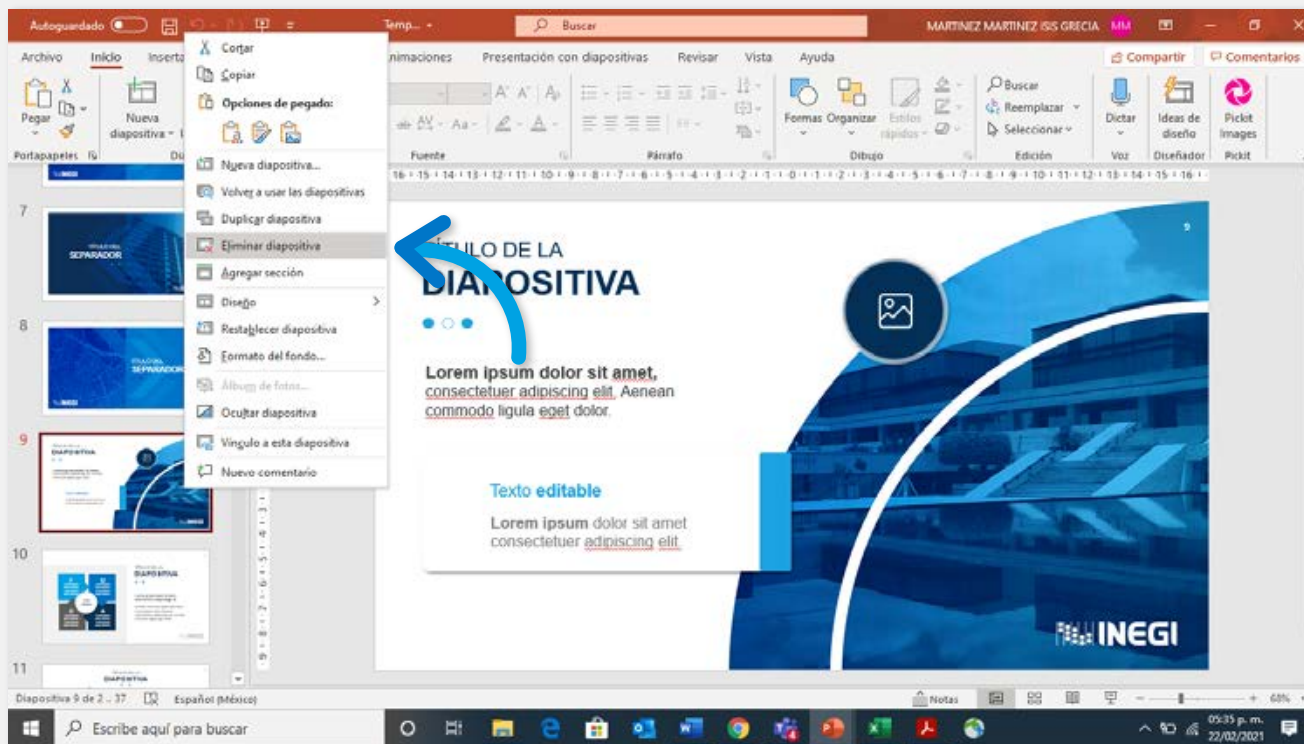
Autoguardado Temp... Buscar MARTINEZ MARTINEZ ISIS GRECIA MM

Archivo Inicio Inserta Animaciones Presentación con diapositivas Revisar Vista Ayuda Compartir Comentarios

Pegar Nueva diapositiva Portapapeles Fuente Párrafo Formas Organizar Estilos rápidos Dibujo Buscar Reemplazar Seleccionar Edición Dictar Voz Ideas de diseño Diseñador Pickit Images Pickit

Cortar
Copiar
Opciones de pegado:
Nueva diapositiva...
Volver a usar las diapositivas
Duplicar diapositiva
Eliminar diapositiva
Agregar sección
Diseño
Restablecer diapositiva
Formato del fondo...
Álbum de fotos...
Ocultar diapositiva
Vínculo a esta diapositiva
Nuevo comentario

7
SEPARADOR
8
SEPARADOR
9
DIAPOSITIVA
10
DIAPOSITIVA
11
DIAPOSITIVA

9

TÍTULO DE LA
DIAPOSITIVA

Lorem ipsum dolor sit amet, consectetuer adipiscing elit. Aenean commodo ligula eget dolor.

Texto editable

Lorem ipsum dolor sit amet consectetuer adipiscing elit.

INEGI

Diapositiva 9 de 2...37 Español (México) Notas 68%

Escribe aquí para buscar 05:35 p. m. 22/02/2021